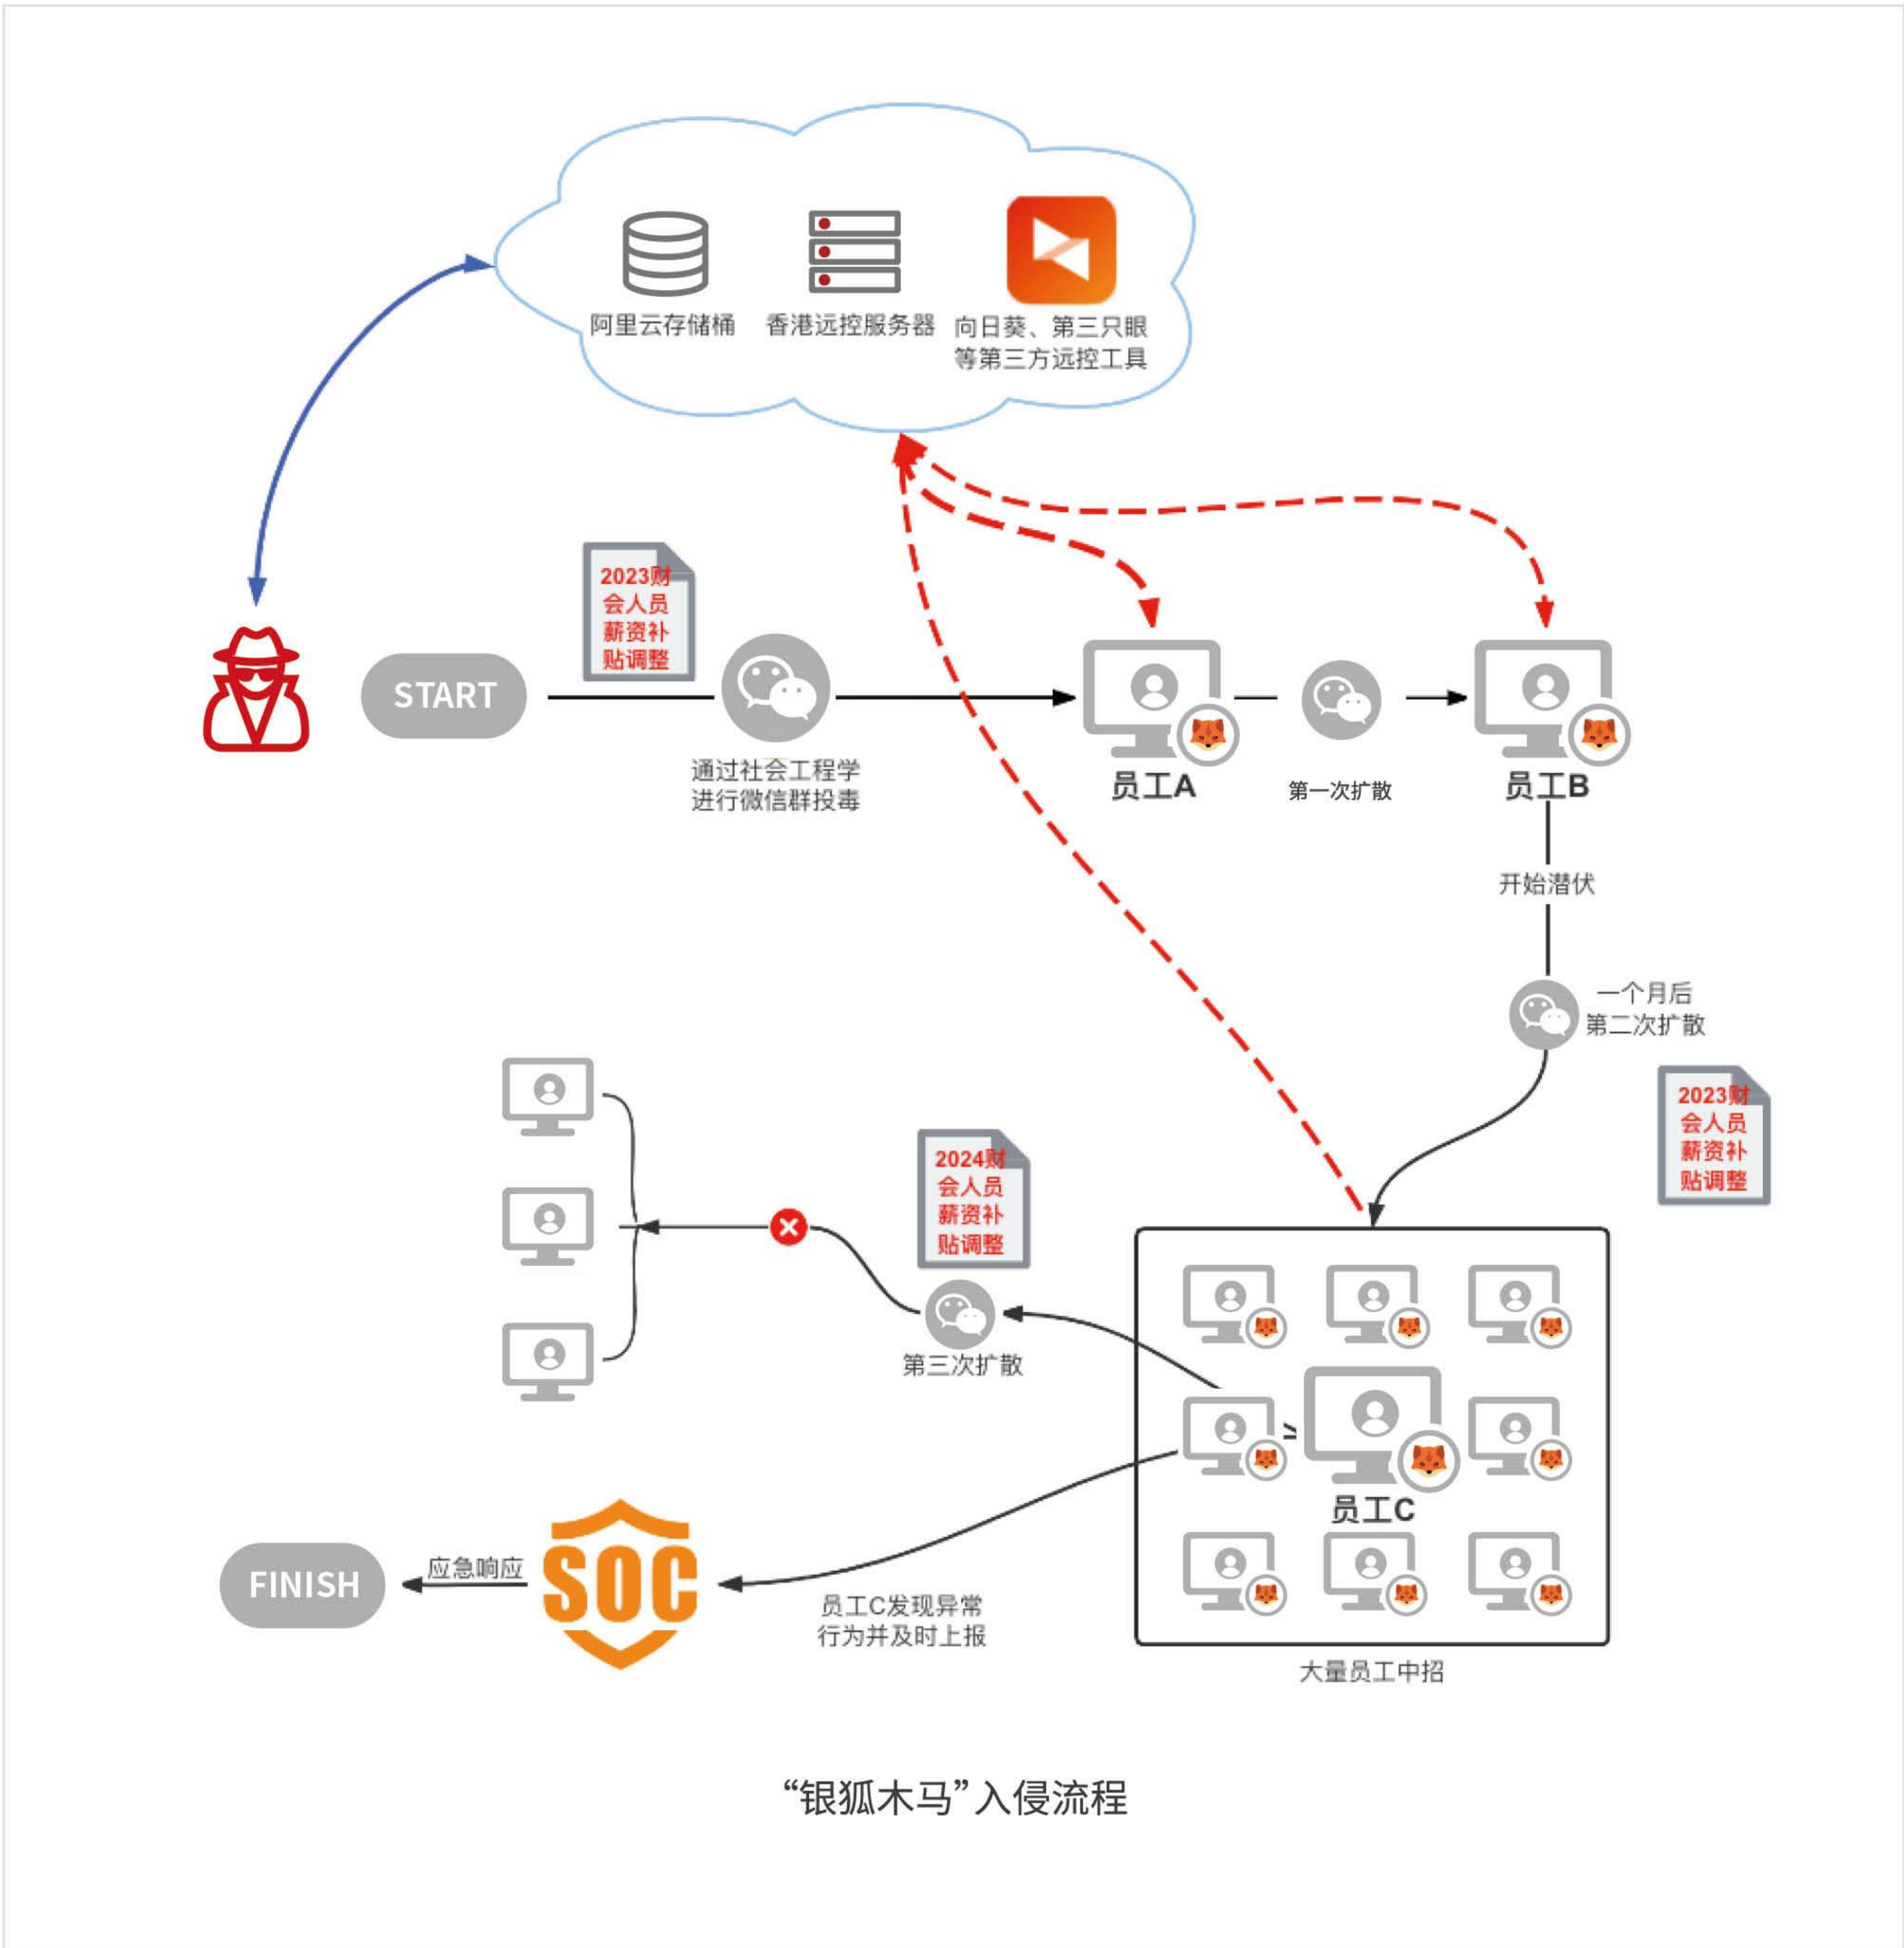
阿里云存储桶

香港远控服务器

向日葵、第三只眼
等第三方远控工具

2023财会人员薪资补贴调整

START

通过社会工程学
进行微信群投毒

员工A

第一次扩散

员工B

开始潜伏

一个月后
第二次扩散

2023财会人员薪资补贴调整

2024财会人员薪资补贴调整

第三次扩散

员工C

大量员工中招

FINISH

应急响应

SOC

员工C发现异常
行为并及时上报

“银狐木马”入侵流程